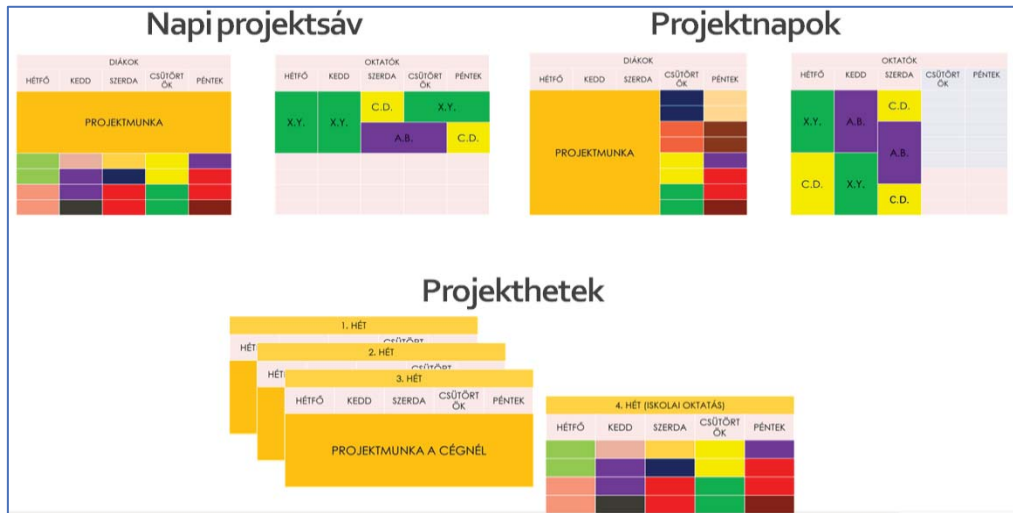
Napi projektsáv

| DIÁKOK | | | | |
|---|---|---|---|---|
| HÉTFŐ | KEDD | SZERDA | CSÜTÖRTÖK | PÉNTEK |
| PROJEKTMUNKA | | | | |

| OKTATÓK | | | | |
|---|---|---|---|---|
| HÉTFŐ | KEDD | SZERDA | CSÜTÖRTÖK | PÉNTEK |
| X.Y. | X.Y. | C.D. | X.Y. | |
| | | A.B. | | C.D. |

Projektnapok

| DIÁKOK | | | | |
|---|---|---|---|---|
| HÉTFŐ | KEDD | SZERDA | CSÜTÖRTÖK | PÉNTEK |
| PROJEKTMUNKA | | | | |

| OKTATÓK | | | | |
|---|---|---|---|---|
| HÉTFŐ | KEDD | SZERDA | CSÜTÖRTÖK | PÉNTEK |
| X.Y. | A.B. | C.D. | | |
| | | A.B. | | |
| C.D. | X.Y. | C.D. | | |

Projekthetek

1. HÉT
HÉT CSÜTÖRT
2. HÉT
HÉT CSÜTÖRT
3. HÉT

| HÉTFŐ | KEDD | SZERDA | CSÜTÖRTÖK | PÉNTEK |
|---|---|---|---|---|
| PROJEKTMUNKA A CÉGNÉL | | | | |

| 4. HÉT (ISKOLAI OKTATÁS) | | | | |
|---|---|---|---|---|
| HÉTFŐ | KEDD | SZERDA | CSÜTÖRTÖK | PÉNTEK |